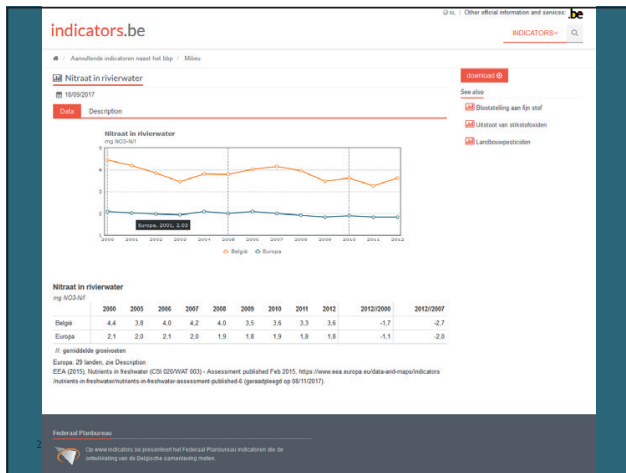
NL | Other official information and services: .be

indicators.be

INDICATORS

Aanvullende indicatoren naast het bbp / Milieu

Nitraat in rivierwater

18/09/2017

download

See also

Blootstelling aan fijn stof

Uitstoot van stikstofoxiden

Landbouwpesticiden

Data Description

Nitraat in rivierwater
mg NO3-N/l

5
4
3
2
1

2000 2001 2002 2003 2004 2005 2006 2007 2008 2009 2010 2011 2012

Europa, 2001, 2.00

België Europa

Nitraat in rivierwater
mg NO3-N/l

| | 2000 | 2005 | 2006 | 2007 | 2008 | 2009 | 2010 | 2011 | 2012 | 2012/2000 | 2012/2007 |
|---|---|---|---|---|---|---|---|---|---|---|---|
| België | 4,4 | 3,8 | 4,0 | 4,2 | 4,0 | 3,5 | 3,6 | 3,3 | 3,6 | -1,7 | -2,7 |
| Europa | 2,1 | 2,0 | 2,1 | 2,0 | 1,9 | 1,9 | 1,9 | 1,8 | 1,8 | -1,1 | -2,0 |

//: gemiddelde groeivoeten

Europa: 29 landen, zie Description
EEA (2015), Nutrients in freshwater (CSI 020/WAT 003) - Assessment published Feb 2015, https://www.eea.europa.eu/data-and-maps/indicators/nutrients-in-freshwater/nutrients-in-freshwater-assessment-published-6 (geraadpleegd op 08/11/2017).

Federaal Planbureau

Op www.indicators.be presenteert het Federaal Planbureau indicatoren die de ontwikkeling van de Belgische samenleving meten.

2